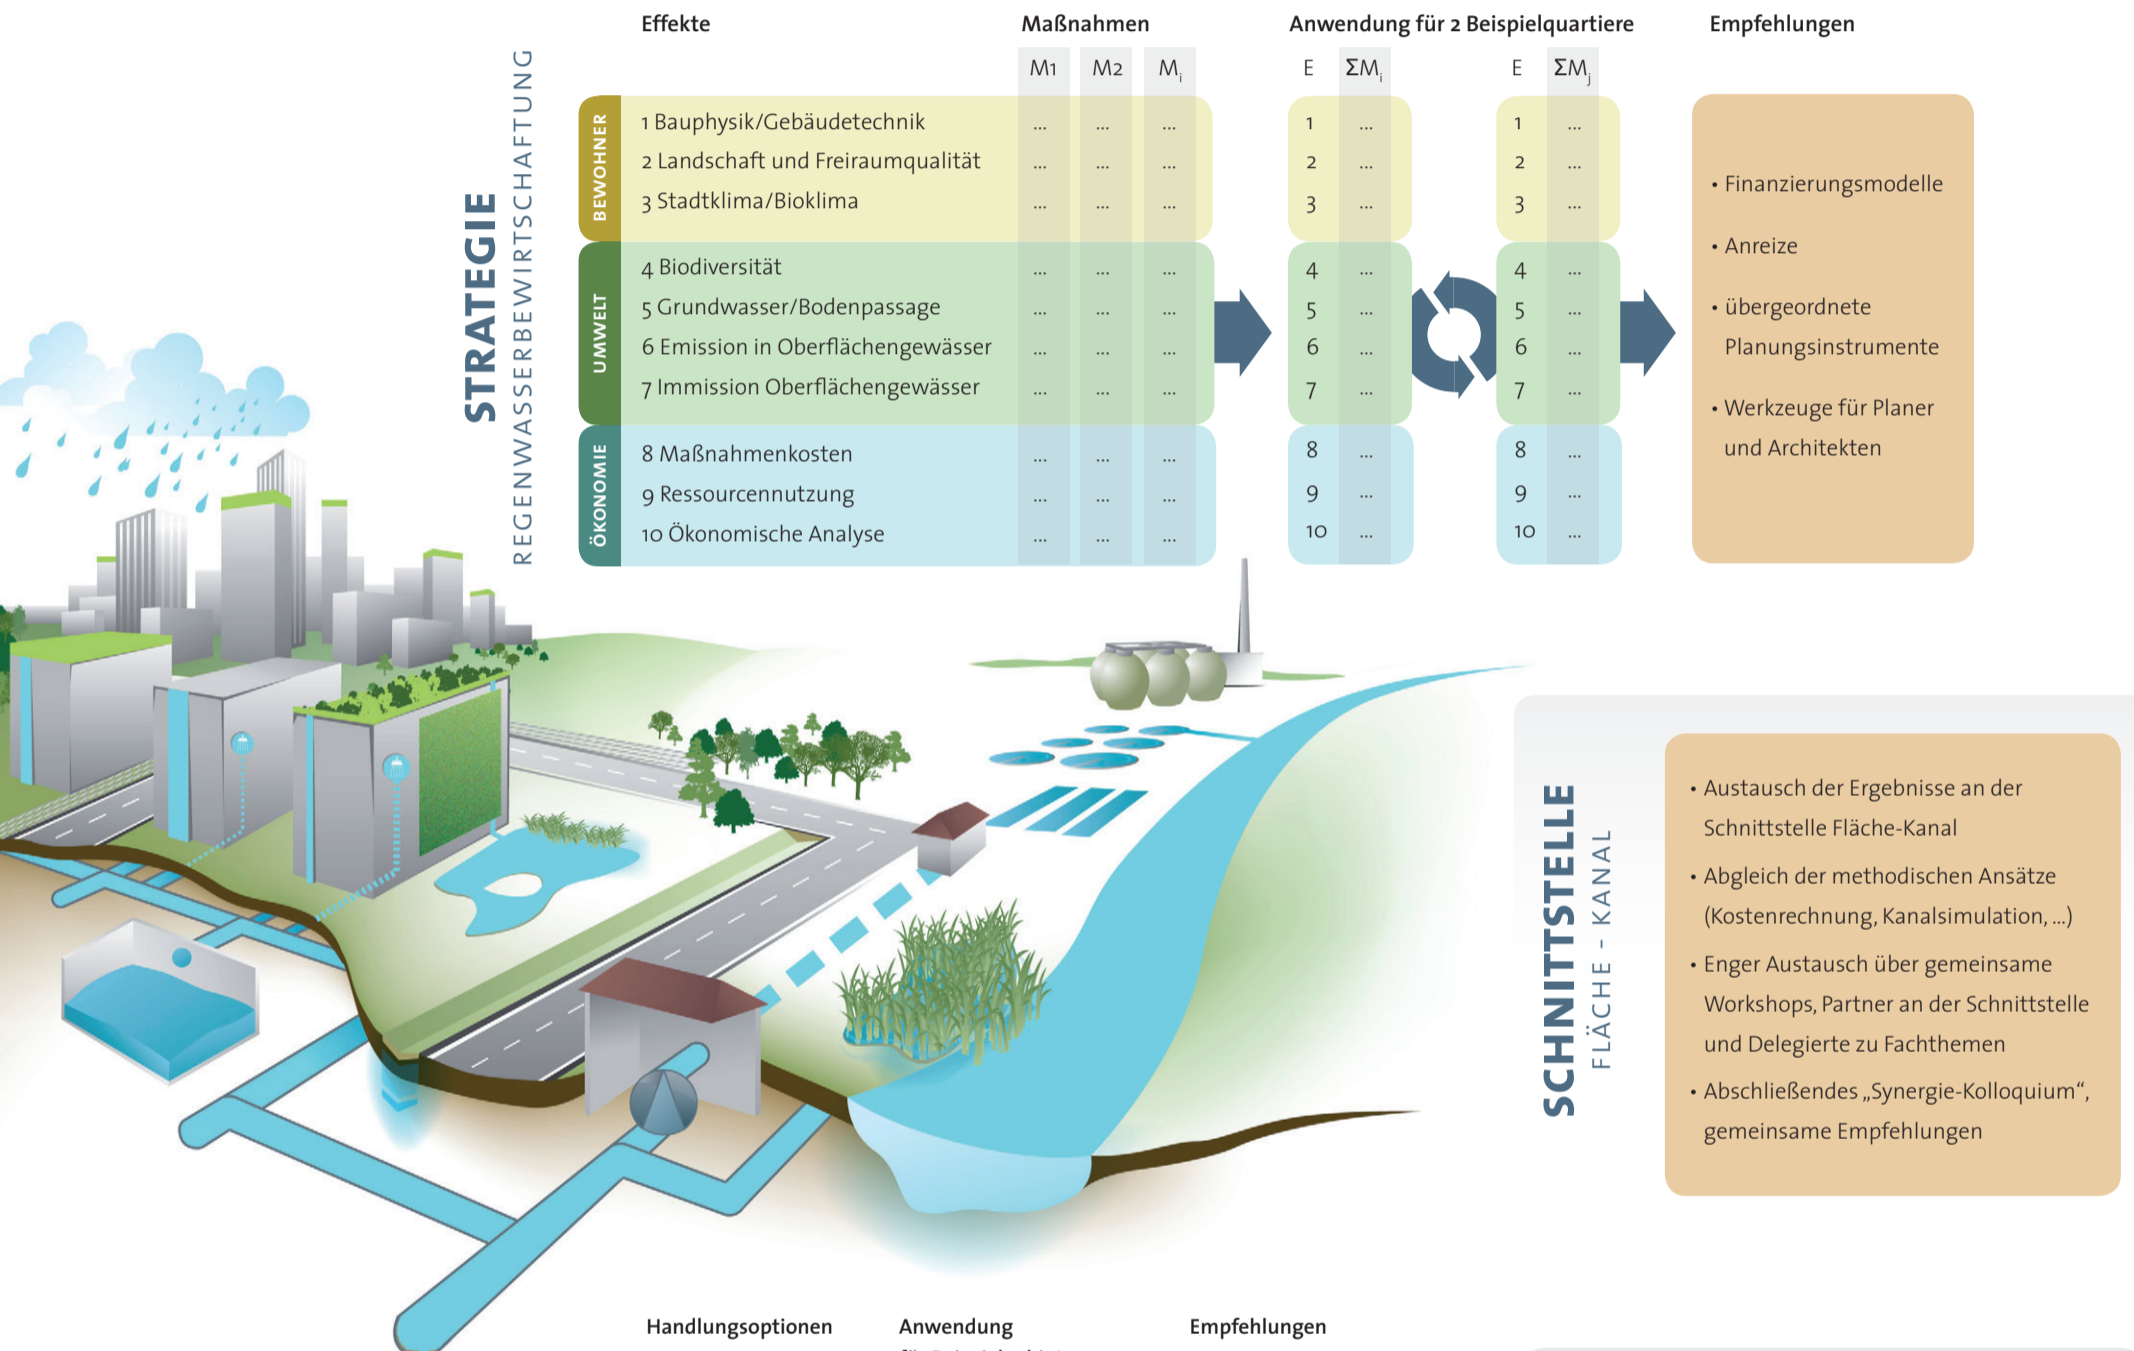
STRATEGIE
REGENWASSERBEWIRTSCHAFTUNG

| | Effekte | Maßnahmen M1 | M2 | $M_i$ | Anwendung für 2 Beispielquartiere E | $\Sigma M_i$ | E | $\Sigma M_j$ |
|---|---|---|---|---|---|---|---|---|
| BEWOHNER | 1 Bauphysik/Gebäudetechnik | ... | ... | ... | 1 | ... | 1 | ... |
| | 2 Landschaft und Freiraumqualität | ... | ... | ... | 2 | ... | 2 | ... |
| | 3 Stadtklima/Bioklima | ... | ... | ... | 3 | ... | 3 | ... |
| UMWELT | 4 Biodiversität | ... | ... | ... | 4 | ... | 4 | ... |
| | 5 Grundwasser/Bodenpassage | ... | ... | ... | 5 | ... | 5 | ... |
| | 6 Emission in Oberflächengewässer | ... | ... | ... | 6 | ... | 6 | ... |
| | 7 Immission Oberflächengewässer | ... | ... | ... | 7 | ... | 7 | ... |
| ÖKONOMIE | 8 Maßnahmenkosten | ... | ... | ... | 8 | ... | 8 | ... |
| | 9 Ressourcennutzung | ... | ... | ... | 9 | ... | 9 | ... |
| | 10 Ökonomische Analyse | ... | ... | ... | 10 | ... | 10 | ... |

Empfehlungen
• Finanzierungsmodelle
• Anreize
• übergeordnete Planungsinstrumente
• Werkzeuge für Planer und Architekten

SCHNITTSTELLE
FLÄCHE - KANAL

• Austausch der Ergebnisse an der Schnittstelle Fläche-Kanal
• Abgleich der methodischen Ansätze (Kostenrechnung, Kanalsimulation, ...)
• Enger Austausch über gemeinsame Workshops, Partner an der Schnittstelle und Delegierte zu Fachthemen
• Abschließendes „Synergie-Kolloquium“, gemeinsame Empfehlungen

Handlungsoptionen
Anwendung
Empfehlungen